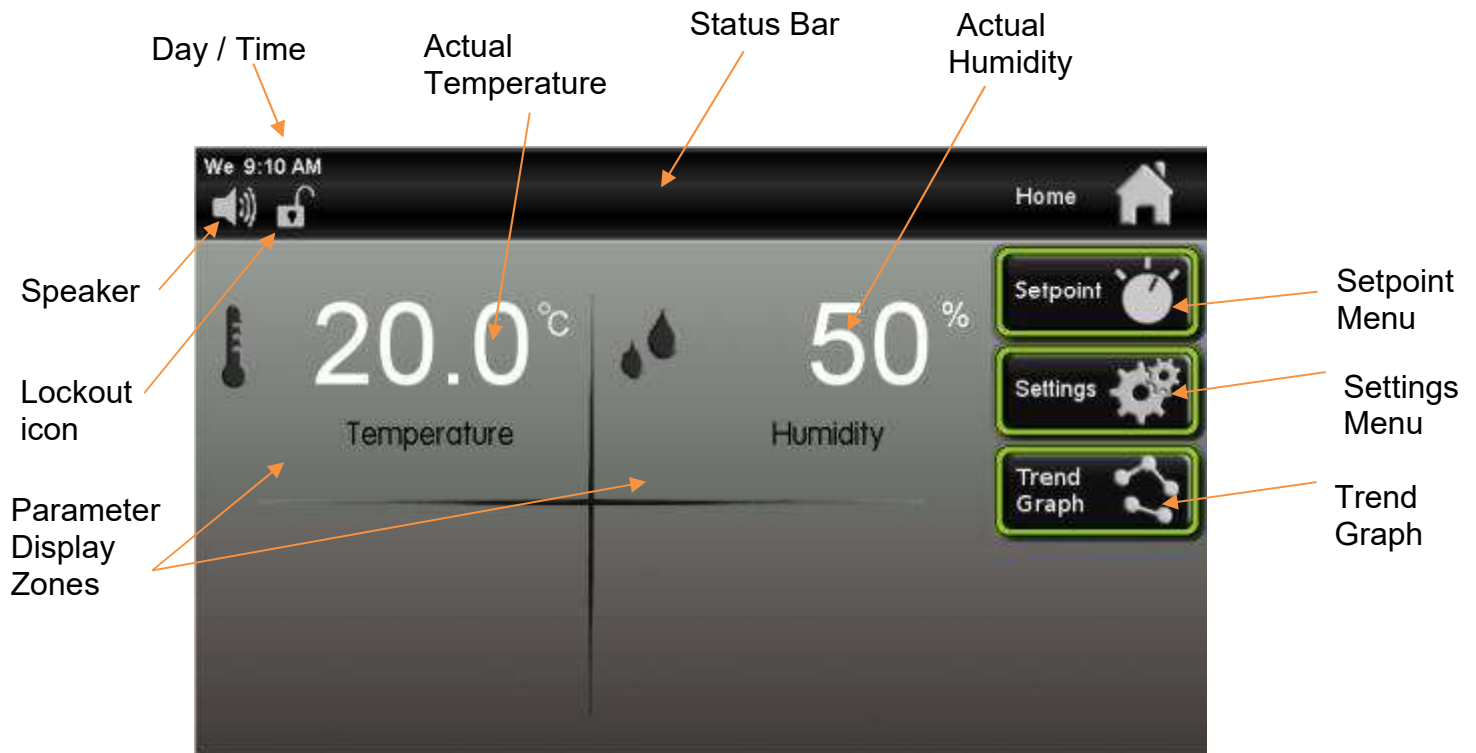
Day / Time

Actual Temperature

Status Bar

Actual Humidity

We 9:10 AM

Home

Speaker

Lockout icon

20.0 °C

Temperature

50 %

Humidity

Setpoint

Setpoint Menu

Settings

Settings Menu

Trend Graph

Trend Graph

Parameter Display Zones